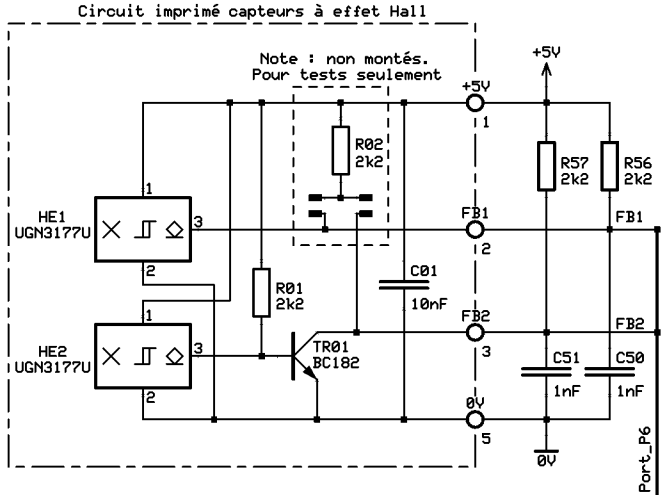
Circuit imprimé capteurs à effet Hall

Note : non montés.
Pour tests seulement

+5V

+5V
1

R02
2k2

R57
2k2

R56
2k2

HE1
UGN3177U

1
3
2

FB1
2

FB1

C01
10nF

R01
2k2

HE2
UGN3177U

1
3
2

TR01
BC182

FB2
3

FB2

C51
1nF

C50
1nF

0V
5

0V

Port_P6